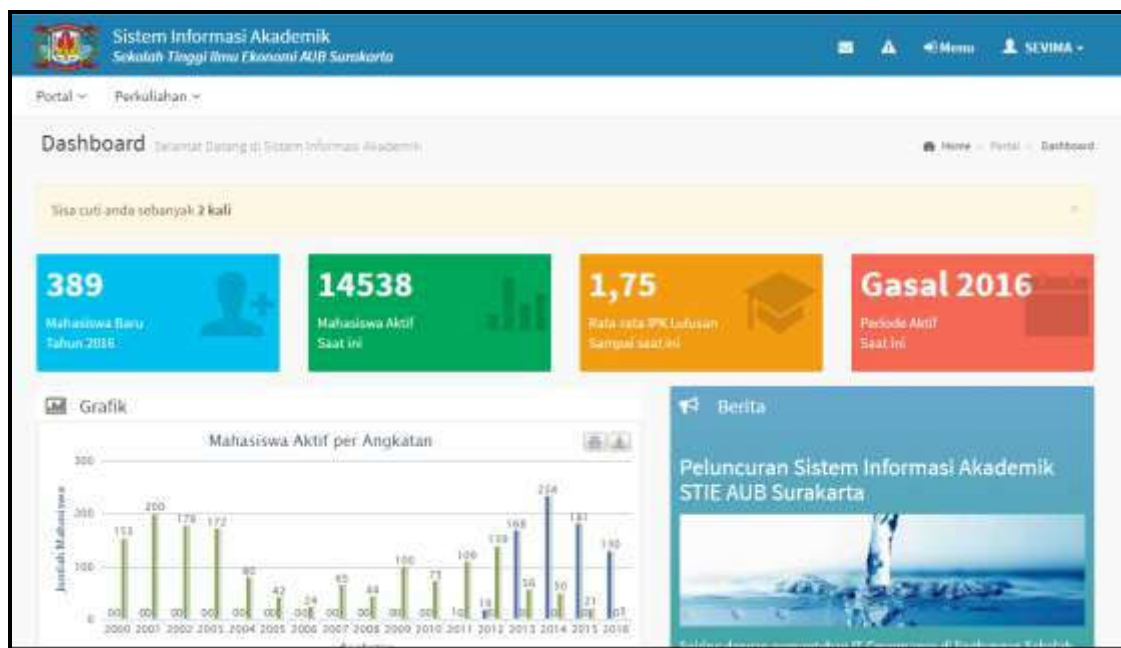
Sistem Informasi Akademik
Sekolah Tinggi Ilmu Ekonomi AUB Surakarta

Menu SEVIMA

Portal Perkuliahan

Dashboard Selamat Datang di Sistem Informasi Akademik

Home Portal Dashboard

Sisa cuti anda sebanyak 2 kali

389
Mahasiswa Baru
Tahun 2016

14538
Mahasiswa Aktif
Saat ini

1,75
Rata rata IPK Lulusan
Sampai saat ini

Gasal 2016
Periode Aktif
Saat ini

Grafik

Mahasiswa Aktif per Angkatan

300
200
100
0

Jumlah Mahasiswa

153 200 178 172 80 42 24 65 44 100 73 109 139 168 56 234 50 181 21 130

2000 2001 2002 2003 2004 2005 2006 2007 2008 2009 2010 2011 2012 2013 2014 2015 2016

Berita

Peluncuran Sistem Informasi Akademik STIE AUB Surakarta

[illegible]